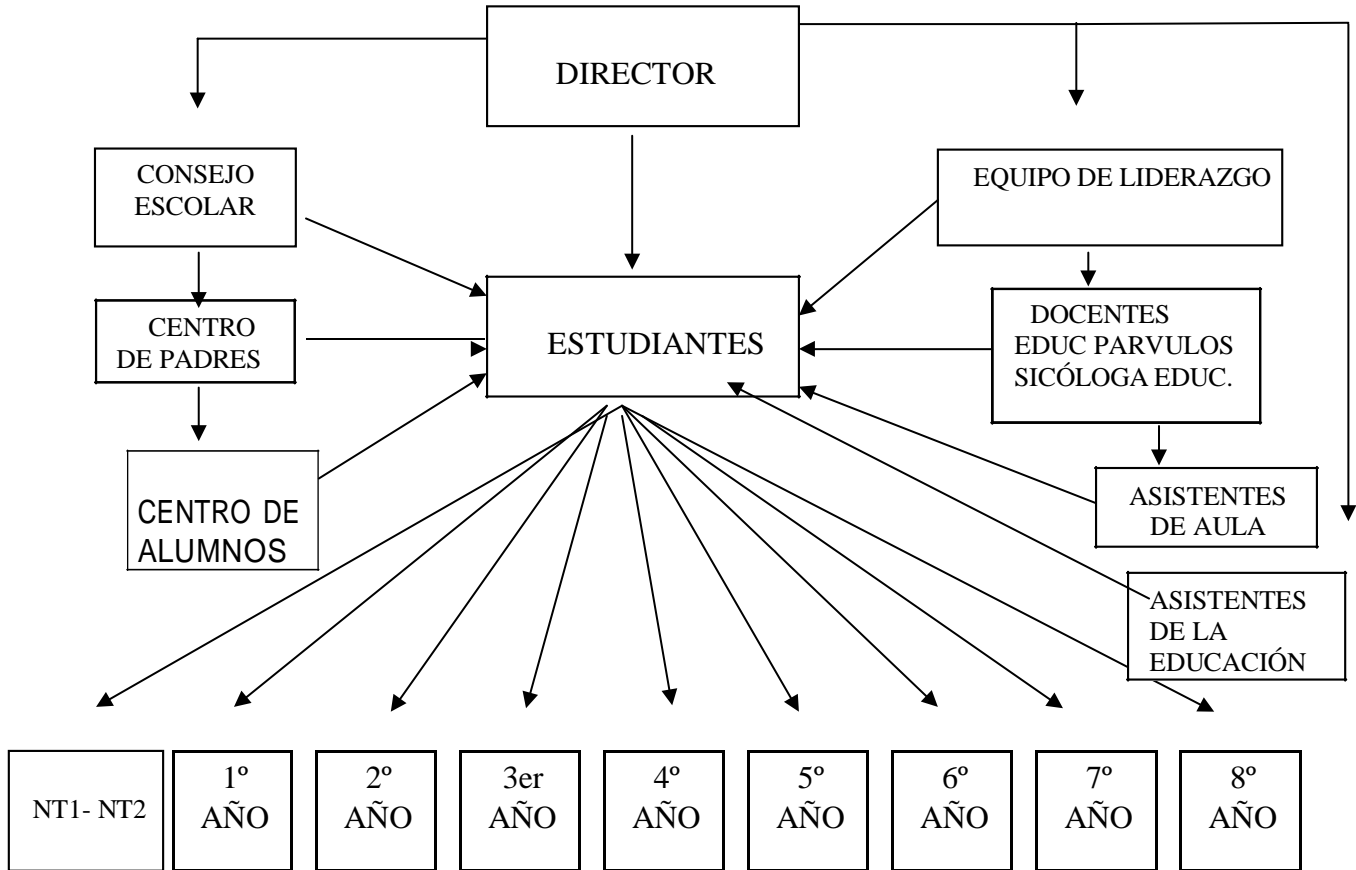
DIRECTOR

CONSEJO ESCOLAR

EQUIPO DE LIDERAZGO

CENTRO DE PADRES

ESTUDIANTES

DOCENTES
EDUC PARVULOS
SICÓLOGA EDUC.

CENTRO DE ALUMNOS

ASISTENTES DE AULA

ASISTENTES DE LA EDUCACIÓN

NT1- NT2

1º AÑO

2º AÑO

3er AÑO

4º AÑO

5º AÑO

6º AÑO

7º AÑO

8º AÑO